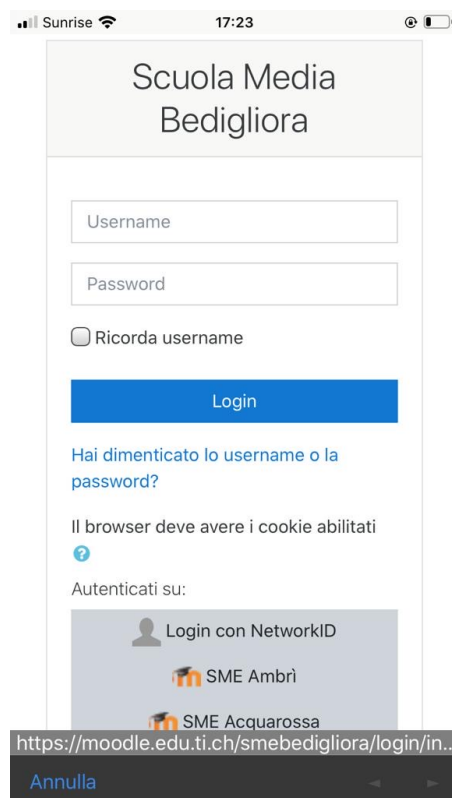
Sunrise 17:23

Scuola Media Bedigliora

Username

Password

Ricorda username

Login

Hai dimenticato lo username o la password?

Il browser deve avere i cookie abilitati

Autenticati su:

Login con NetworkID

SME Ambrì

SME Acquarossa

https://moodle.edu.ti.ch/smebedigliora/login/in..

Annulla